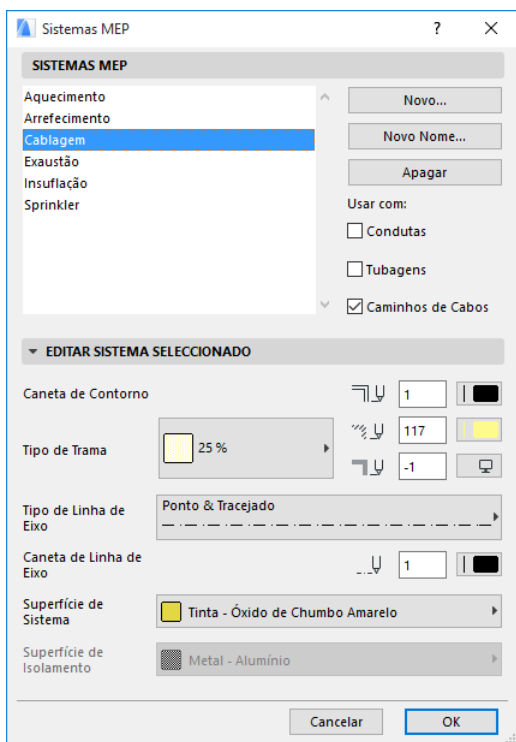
Sistemas MEP ? ×

SISTEMAS MEP

Aquecimento
Arrefecimento
Cablagem
Exaustão
Insuflação
Sprinkler

Novo...
Novo Nome...
Apagar

Usar com:
Condutas
Tubagens
Caminhos de Cabos

EDITAR SISTEMA SELECCIONADO

Caneta de Contorno 1

Tipo de Trama 25 % 117 -1

Tipo de Linha de Eixo Ponto & Tracejado

Caneta de Linha de Eixo 1

Superfície de Sistema Tinta - Óxido de Chumbo Amarelo

Superfície de Isolamento Metal - Alumínio

Cancelar OK